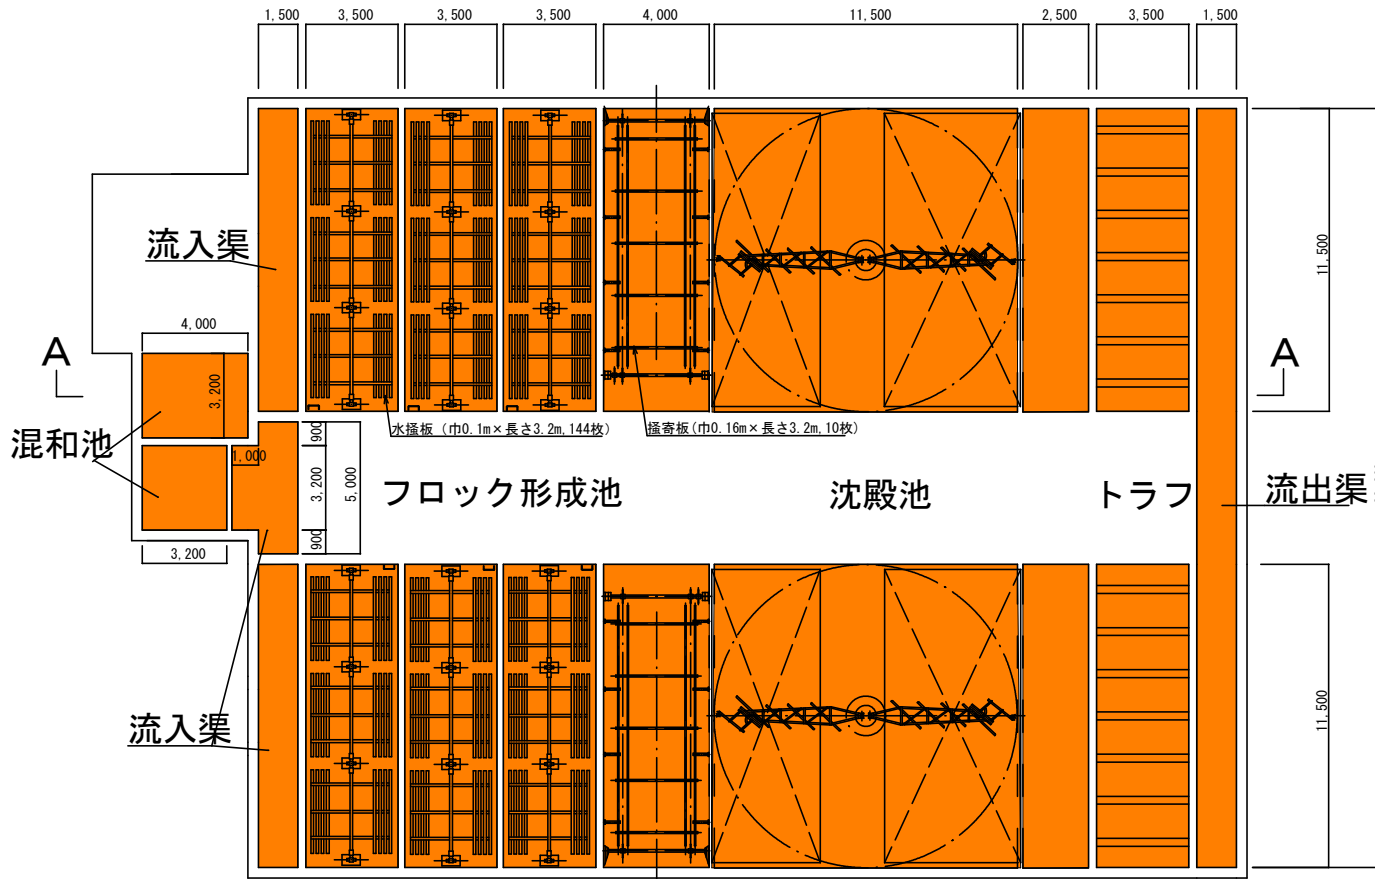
1,500 3,500 3,500 3,500 4,000 11,500 2,500 3,500 1,500

流入渠

4,000

A

3,200

混和池

1,000

900

3,200

900

5,000

3,200

水掻板（巾0.1m×長さ3.2m,144枚）

掻寄板（巾0.16m×長さ3.2m,10枚）

フロック形成池

沈殿池

トラフ

流出渠

A

11,500

11,500

流入渠